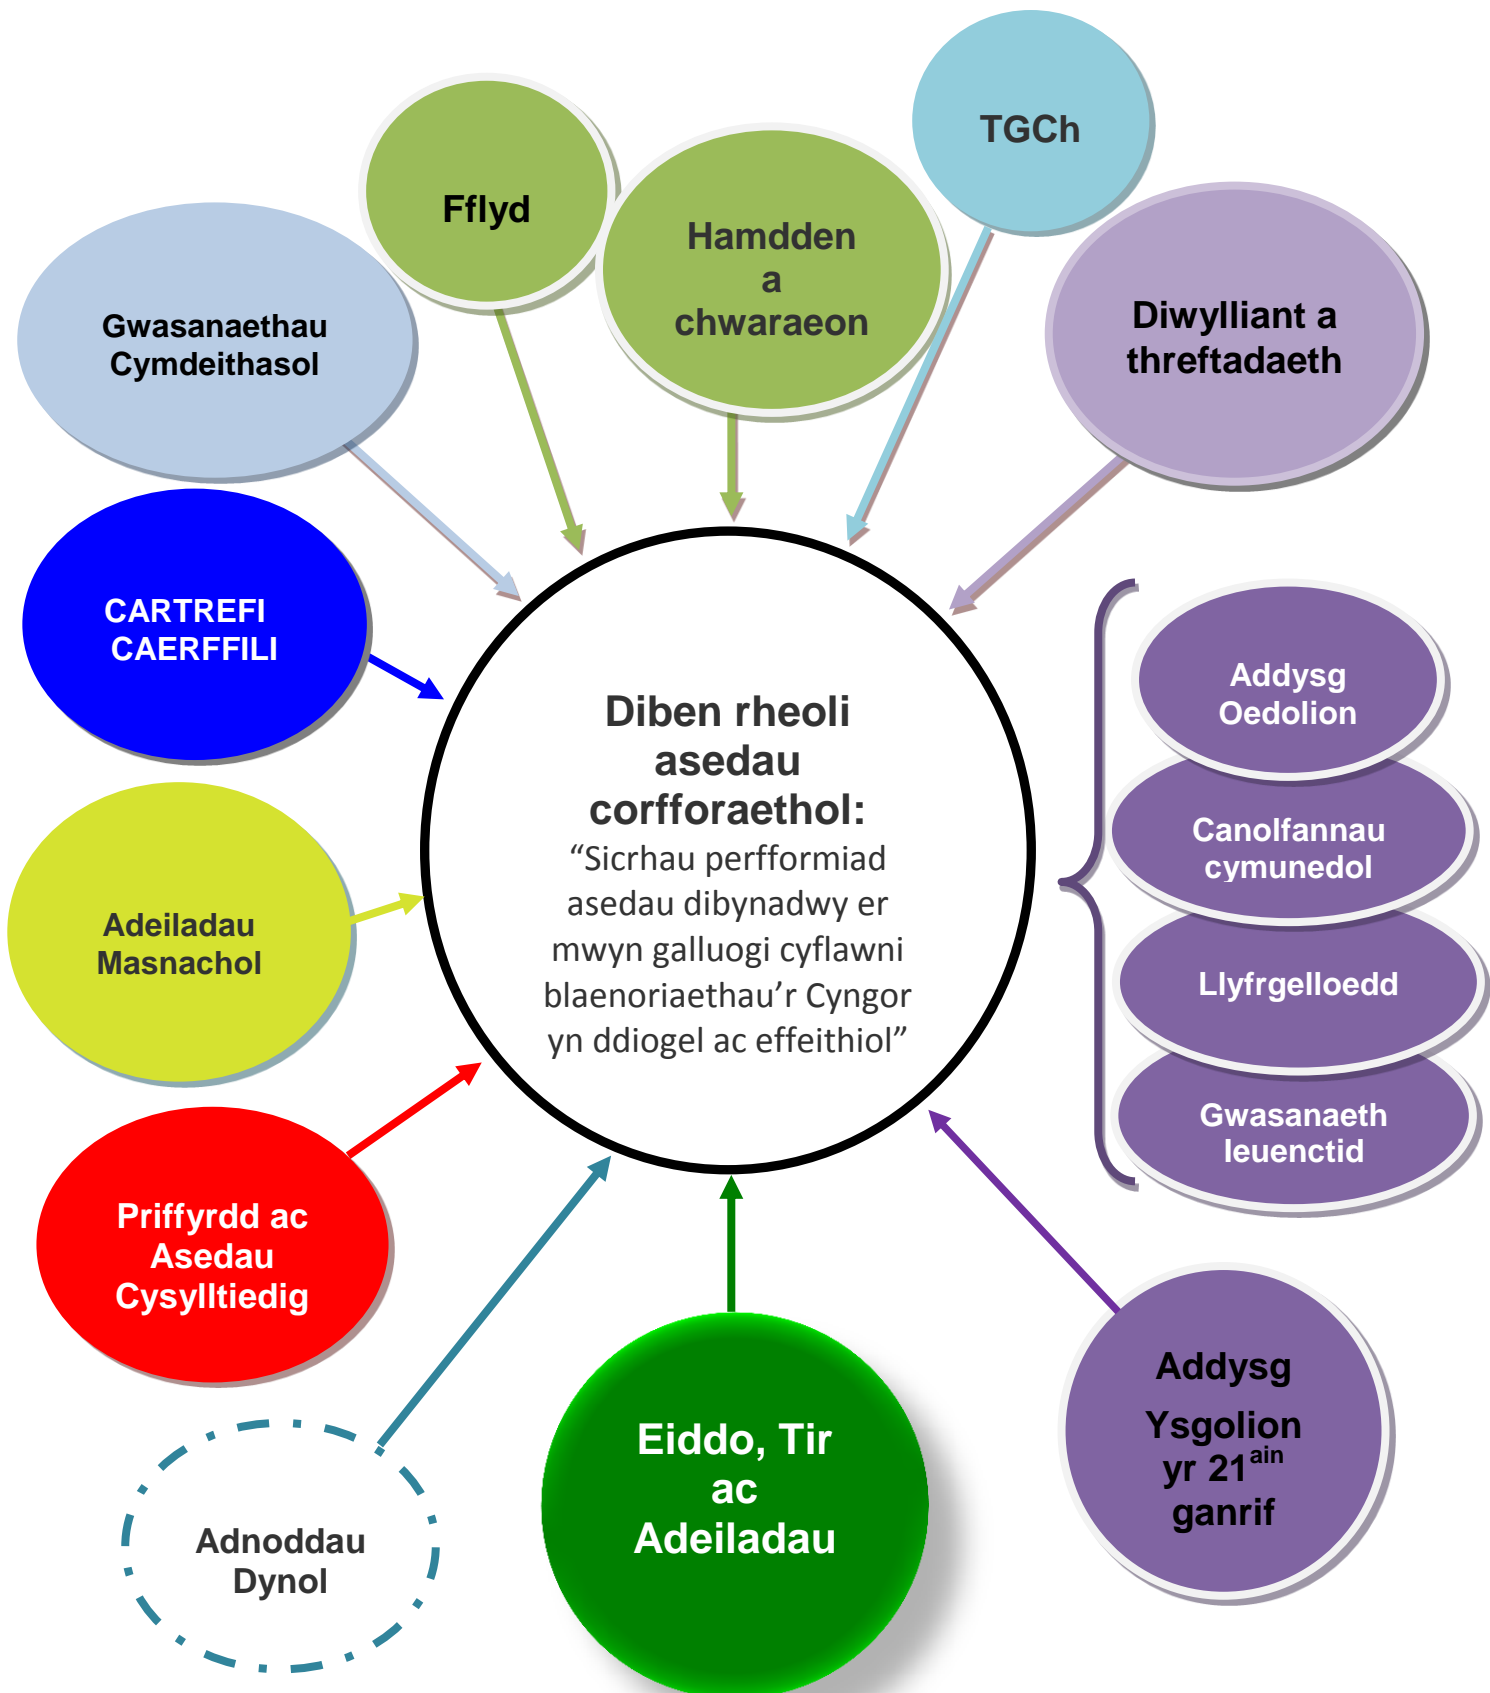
Fflyd

TGCh

Hamdden a chwaraeon

Gwasanaethau Cymdeithasol

Diwylliant a threftadaeth

CARTREFI CAERFFILI

Diben rheoli asedau corfforaethol:
“Sicrhau perfformiad asedau dibynadwy er mwyn galluogi cyflawni blaenoriaethau’r Cyngor yn ddiogel ac effeithiol”

Addysg Oedolion

Canolfannau cymunedol

Llyfrgelloedd

Gwasanaeth Ieuenctid

Adeiladau Masnachol

Priffyrdd ac Asedau Cysylltiedig

Adnoddau Dynol

Eiddo, Tir ac Adeiladau

Addysg Ysgolion yr 21$^{ain}$ ganrif